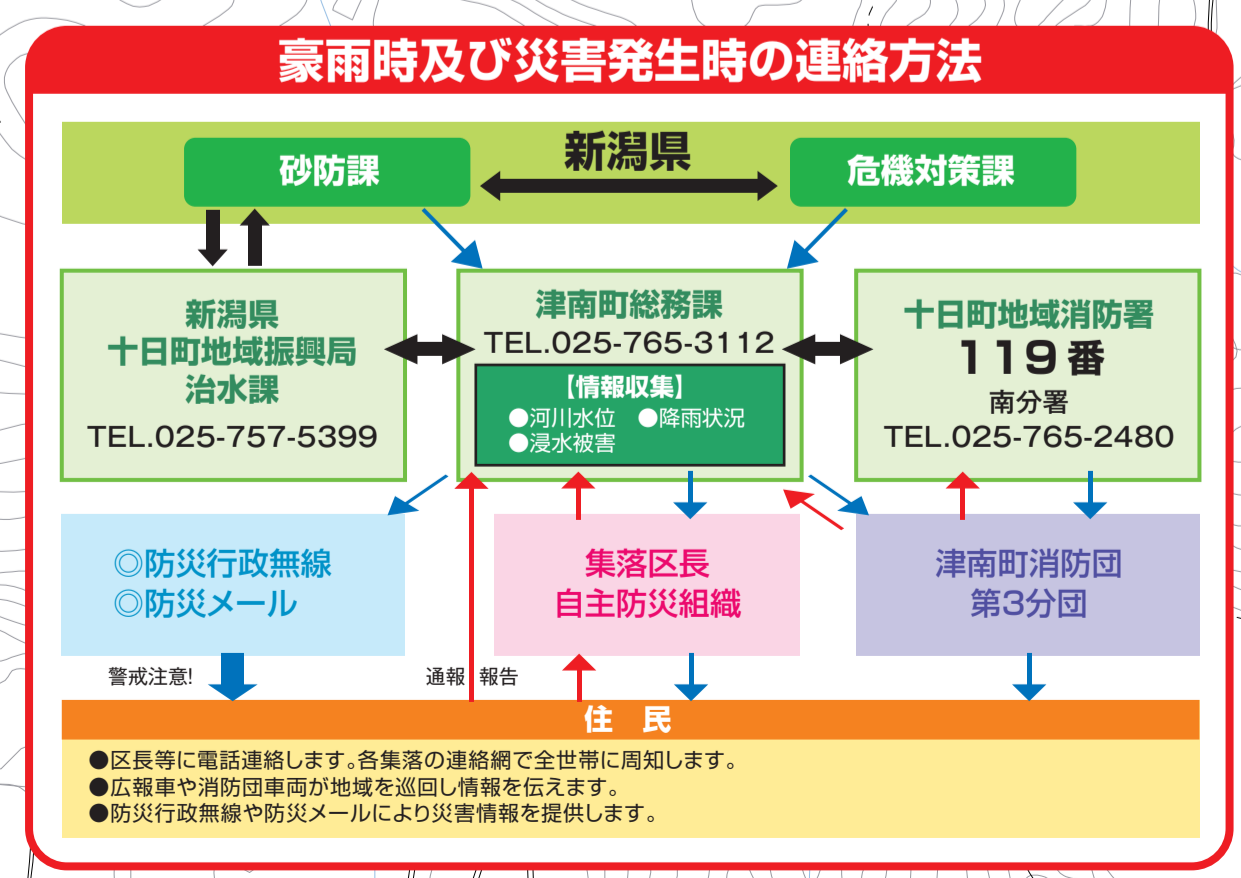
豪雨時及び災害発生時の連絡方法

新潟県

砂防課

危機対策課

新潟県
十日町地域振興局
治水課
TEL.025-757-5399

津南町総務課
TEL.025-765-3112

【情報収集】
●河川水位 ●降雨状況
●浸水被害

十日町地域消防署
119番
南分署
TEL.025-765-2480

◎防災行政無線
◎防災メール

集落区長
自主防災組織

津南町消防団
第3分団

警戒注意!

通報 報告

住 民

●区長等に電話連絡します。各集落の連絡網で全世帯に周知します。
●広報車や消防団車両が地域を巡回し情報を伝えます。
●防災行政無線や防災メールにより災害情報を提供します。